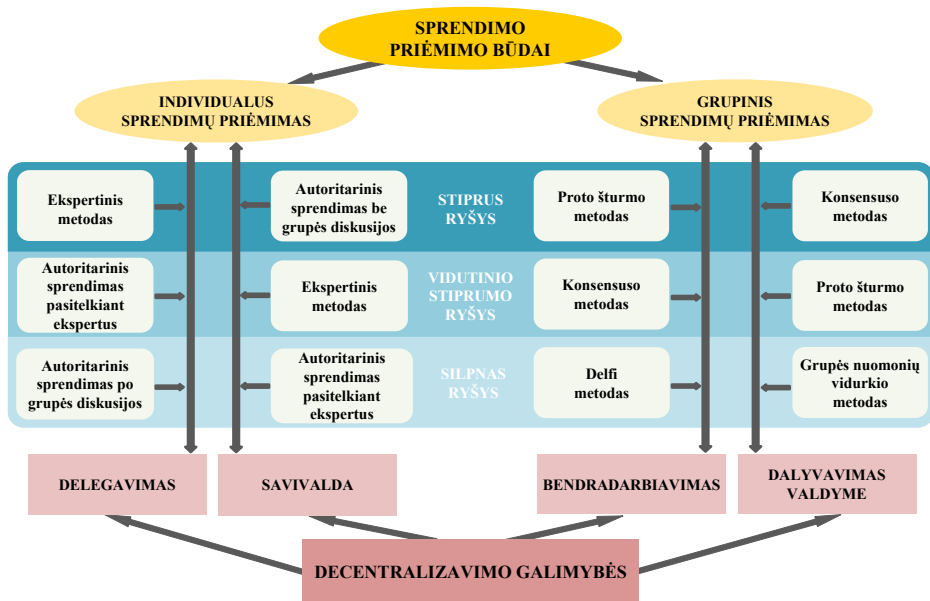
SPRENDIMO PRIĖMIMO BŪDAI

INDIVIDUALUS SPRENDIMŲ PRIĖMIMAS

GRUPINIS SPRENDIMŲ PRIĖMIMAS

Ekspertinis metodas

Autoritarinis sprendimas be grupės diskusijos

STIPRUS RYŠYS

Proto šturmo metodas

Konsensuso metodas

Autoritarinis sprendimas pasitelkiant ekspertus

Ekspertinis metodas

VIDUTINIO STIPRUMO RYŠYS

Konsensuso metodas

Proto šturmo metodas

Autoritarinis sprendimas po grupės diskusijos

Autoritarinis sprendimas pasitelkiant ekspertus

SILPNAS RYŠYS

Delfi metodas

Grupės nuomonių vidurkio metodas

DELEGAVIMAS

SAVIVALDA

BENDRADARBIAVIMAS

DALYVAVIMAS VALDYME

DECENTRALIZAVIMO GALIMYBĖS